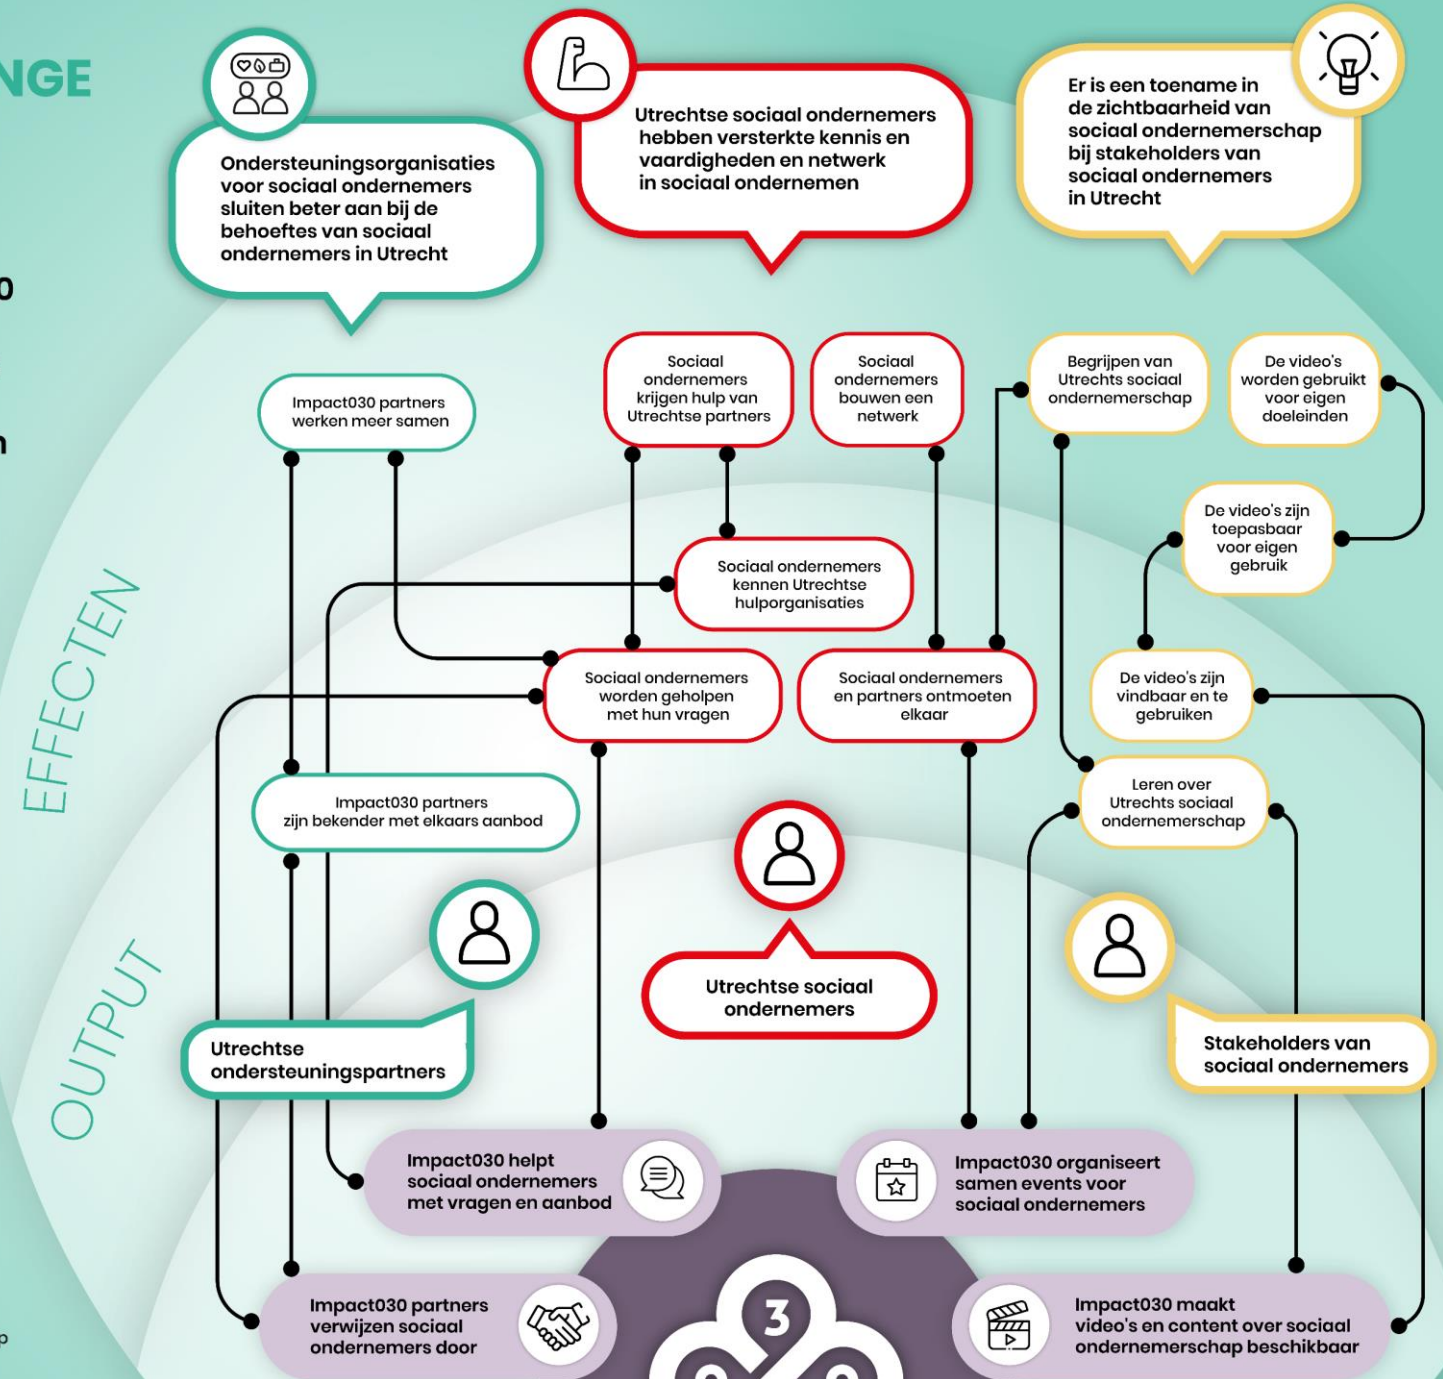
NGE

0

n

Ondersteuningsorganisaties voor sociaal ondernemers sluiten beter aan bij de behoeftes van sociaal ondernemers in Utrecht

Utrechtse sociaal ondernemers hebben versterkte kennis en vaardigheden en netwerk in sociaal ondernemen

Er is een toename in de zichtbaarheid van sociaal ondernemerschap bij stakeholders van sociaal ondernemers in Utrecht

EFFECTEN

Impact030 partners werken meer samen

Sociaal ondernemers krijgen hulp van Utrechtse partners

Sociaal ondernemers bouwen een netwerk

Begrijpen van Utrechts sociaal ondernemerschap

De video's worden gebruikt voor eigen doeleinden

De video's zijn toepasbaar voor eigen gebruik

Sociaal ondernemers kennen Utrechtse hulporganisaties

Sociaal ondernemers worden geholpen met hun vragen

Sociaal ondernemers en partners ontmoeten elkaar

De video's zijn vindbaar en te gebruiken

Impact030 partners zijn bekender met elkaars aanbod

Leren over Utrechts sociaal ondernemerschap

OUTPUT

Utrechtse sociaal ondernemers

Utrechtse ondersteuningspartners

Stakeholders van sociaal ondernemers

Impact030 helpt sociaal ondernemers met vragen en aanbod

Impact030 organiseert samen events voor sociaal ondernemers

Impact030 partners verwijzen sociaal ondernemers door

Impact030 maakt video's en content over sociaal ondernemerschap beschikbaar

3